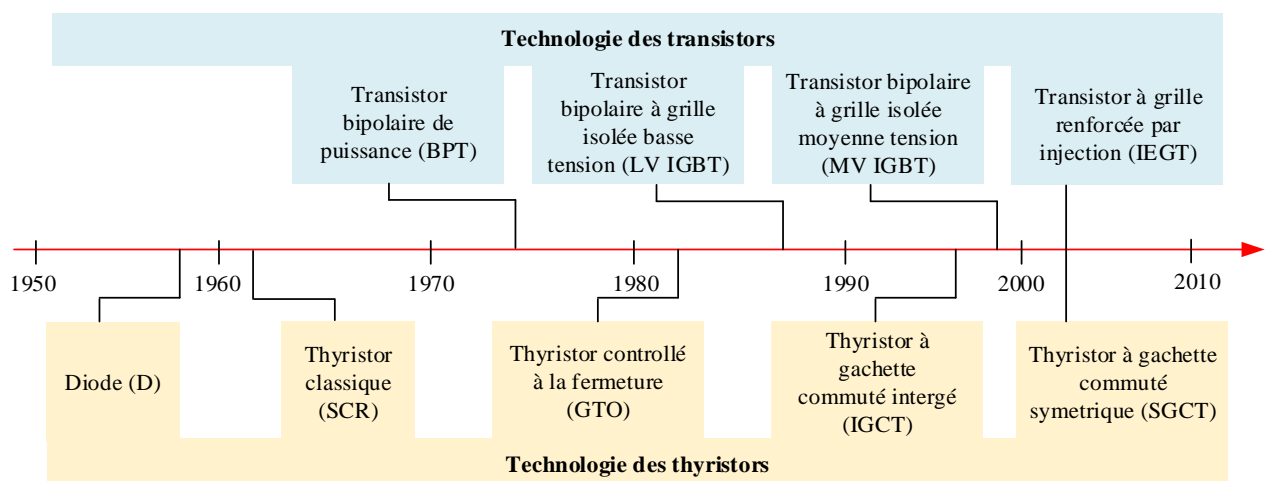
Technologie des transistors

Transistor bipolaire de puissance (BPT)

Transistor bipolaire à grille isolée basse tension (LV IGBT)

Transistor bipolaire à grille isolée moyenne tension (MV IGBT)

Transistor à grille renforcée par injection (IEGT)

1950

1960

1970

1980

1990

2000

2010

Diode (D)

Thyristor classique (SCR)

Thyristor controllé à la fermeture (GTO)

Thyristor à gachette commuté intergé (IGCT)

Thyristor à gachette commuté symetrique (SGCT)

Technologie des thyristors